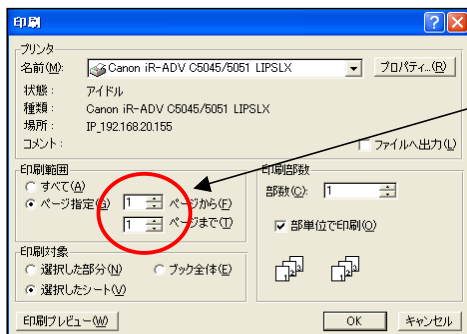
印刷

プリンタ

名前(M): Canon iR-ADV C5045/5051 LIPSLX

プロパティ...(R)

状態: アイドル

種類: Canon iR-ADV C5045/5051 LIPSLX

場所: IP_192.168.20.155

コメント:

ファイルへ出力(L)

印刷範囲

すべて(A)

ページ指定(G) 1 ページから(F)

1 ページまで(T)

印刷部数

部数(C): 1

部単位で印刷(O)

印刷対象

選択した部分(N)

ブック全体(E)

選択したシート(V)

印刷プレビュー(W)

OK

キャンセル